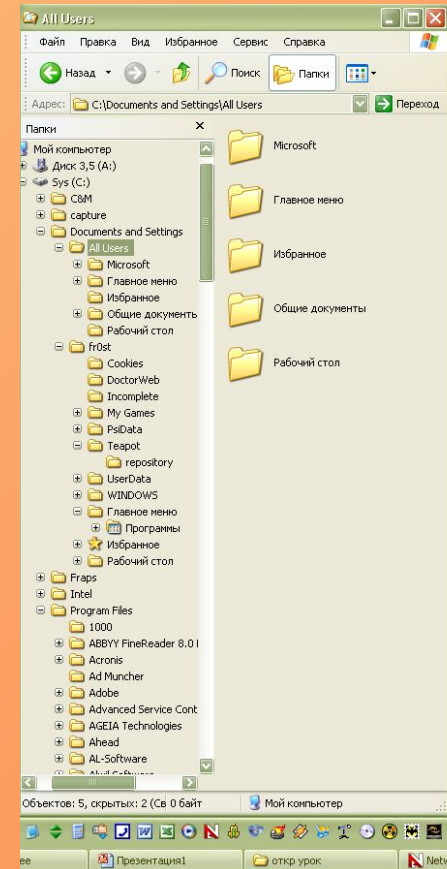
All Users

Файл Правка Вид Избранное Сервис Справка

Назад Поиск Папки

Адрес: C:\Documents and Settings\All Users Переход

Папки ×

Мой компьютер
Диск 3,5 (A:)
Sys (C:)
C&M
capture
Documents and Settings
All Users
Microsoft
Главное меню
Избранное
Общие документ
Рабочий стол
fr0st
Cookies
DoctorWeb
Incomplete
My Games
PsiData
Teapot
repository
UserData
WINDOWS
Главное меню
Программы
Избранное
Рабочий стол
Fraps
Intel
Program Files
1000
ABBYY FineReader 8.0 I
Acronis
Ad Muncher
Adobe
Advanced Service Cont
AGEIA Technologies
Ahead
AL-Software
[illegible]

Microsoft
Главное меню
Избранное
Общие документы
Рабочий стол

Объектов: 5, скрытых: 2 (Св 0 байт
Мой компьютер

ee Презентация1 откр урок Netv